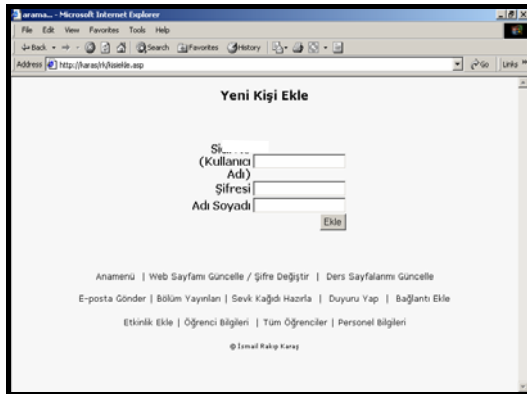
arama... - Microsoft Internet Explorer

File Edit View Favorites Tools Help

Back Search Favorites History

Address http://karas/rk/kisiekle.asp

Go Links

Yeni Kişi Ekle

Si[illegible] (Kullanıcı Adı)

Şifresi

Adı Soyadı

Ekle

Anamenü | Web Sayfamı Güncelle / Şifre Değiştir | Ders Sayfalarımı Güncelle

E-posta Gönder | Bölüm Yayınları | Sevk Kağıdı Hazırla | Duyuru Yap | Bağlantı Ekle

Etkinlik Ekle | Öğrenci Bilgileri | Tüm Öğrenciler | Personel Bilgileri

© İsmail Rakıp Karaş